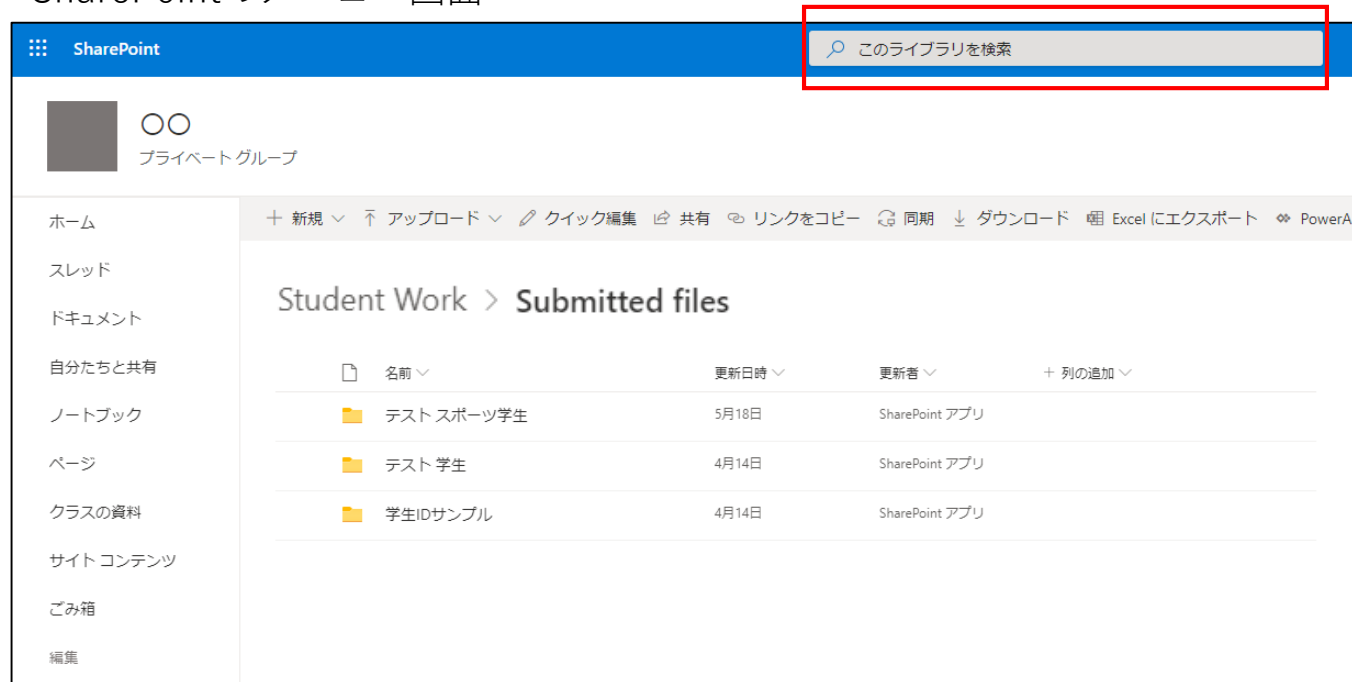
SharePoint

このライブラリを検索

○○

プライベート グループ

ホーム

スレッド

ドキュメント

自分たちと共有

ノートブック

ページ

クラスの資料

サイト コンテンツ

ごみ箱

編集

+ 新規 ⌵ アップロード ⌵ クイック編集 共有 リンクをコピー 同期 ダウンロード Excel にエクスポート PowerA

Student Work > Submitted files

| 名前 | 更新日時 | 更新者 | + 列の追加 |
|---|---|---|---|
| テスト スポーツ学生 | 5月18日 | SharePoint アプリ | |
| テスト 学生 | 4月14日 | SharePoint アプリ | |
| 学生IDサンプル | 4月14日 | SharePoint アプリ | |